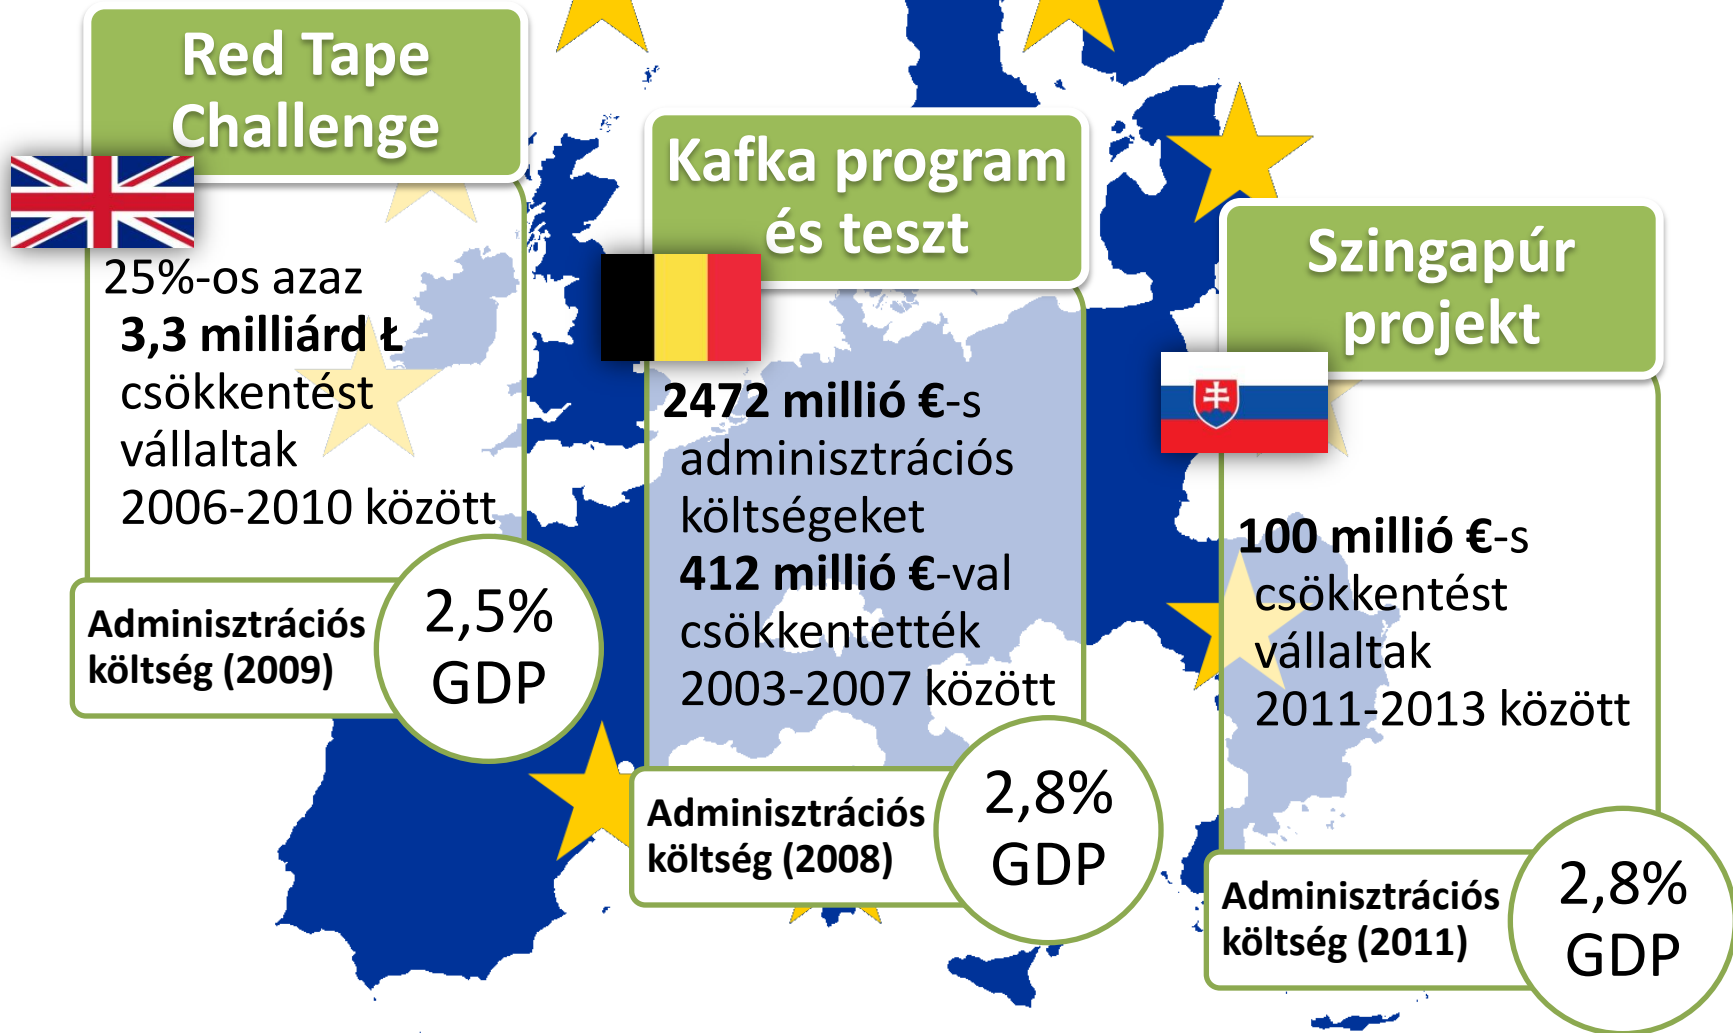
Red Tape Challenge

25%-os azaz 3,3 milliárd Ł csökkentést vállaltak 2006-2010 között

Adminisztrációs költség (2009)

2,5% GDP

Kafka program és teszt

2472 millió €-s adminisztrációs költségeket 412 millió €-val csökkentették 2003-2007 között

Adminisztrációs költség (2008)

2,8% GDP

Szingapúr projekt

100 millió €-s csökkentést vállaltak 2011-2013 között

Adminisztrációs költség (2011)

2,8% GDP